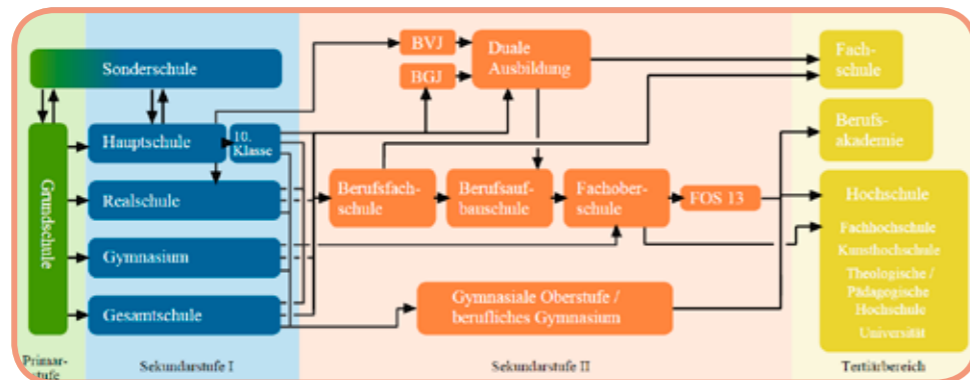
Sonderschule

Grundschule

Hauptschule

10. Klasse

Realschule

Gymnasium

Gesamtschule

BVJ

BGJ

Duale Ausbildung

Berufsfachschule

Berufsaufbauschule

Fachoberschule

FOS 13

Gymnasiale Oberstufe / berufliches Gymnasium

Fachschule

Berufsakademie

Hochschule

Fachhochschule

Kunsthochschule

Theologische / Pädagogische Hochschule

Universität

Primarstufe

Sekundarstufe I

Sekundarstufe II

Tertiärbereich